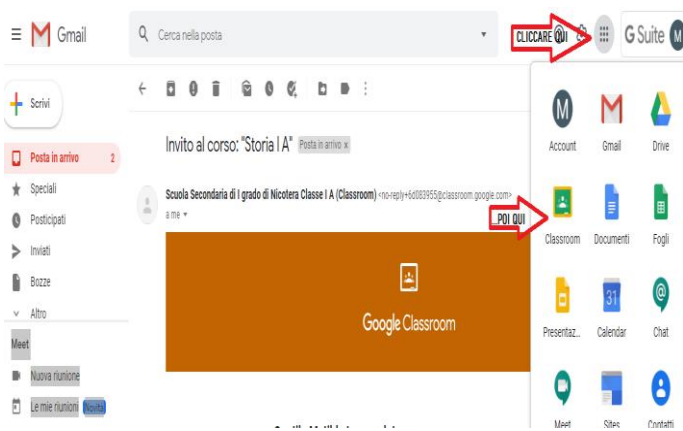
Gmail

Cerca nella posta

CLICCARE QUI

G Suite

M

Scrivi

Posta in arrivo 2

Speciali

Posticipati

Inviati

Bozze

Altro

Meet

Nuova riunione

Le mie riunioni Novità

Invito al corso: "Storia I A" Posta in arrivo ×

Scuola Secondaria di I grado di Nicotera Classe I A (Classroom) <no-reply+6d083955@classroom.google.com>

a me

POI QUI

Google Classroom

Account

Gmail

Drive

Classroom

Documenti

Fogli

Presentaz...

Calendar

31

Chat

Meet

Sites

Contatti